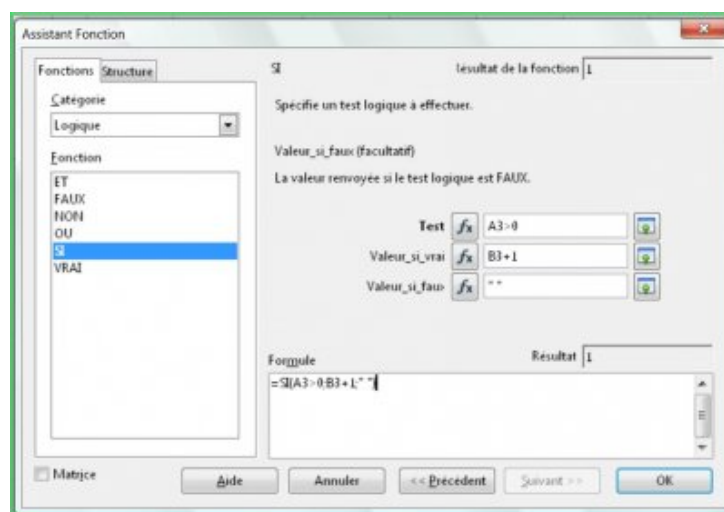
Assistant Fonction

Fonctions Structure

Catégorie

Logique

Fonction

ET
FAUX
NON
OU
SI
VRAI

SI

Résultat de la fonction 1

Spécifie un test logique à effectuer.

Valeur_si_faux (facultatif)

La valeur renvoyée si le test logique est FAUX.

Test $f_x$ A3>0

Valeur_si_vrai $f_x$ B3+1

Valeur_si_faux $f_x$ " "

Formule

Résultat 1

=SI(A3>0;B3+1;" ")

Matrice

Aide

Annuler

<< Précédent

Suivant >>

OK